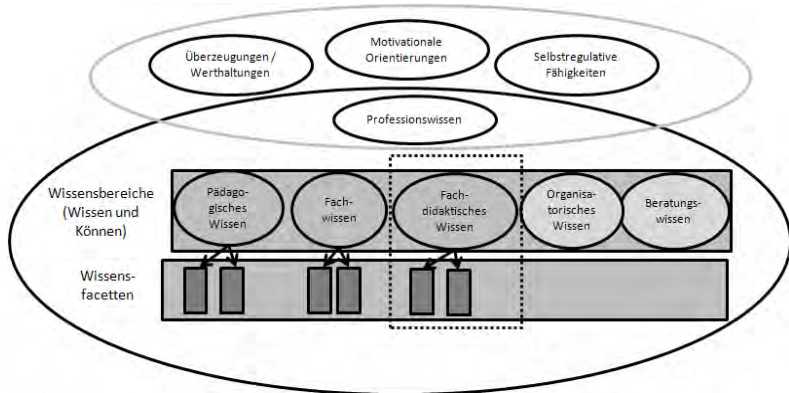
Überzeugungen / Werthaltungen

Motivationale Orientierungen

Selbstregulative Fähigkeiten

Professionswissen

Wissensbereiche (Wissen und Können)

Pädagogisches Wissen

Fachwissen

Fachdidaktisches Wissen

Organisatorisches Wissen

Beratungswissen

Wissensfacetten